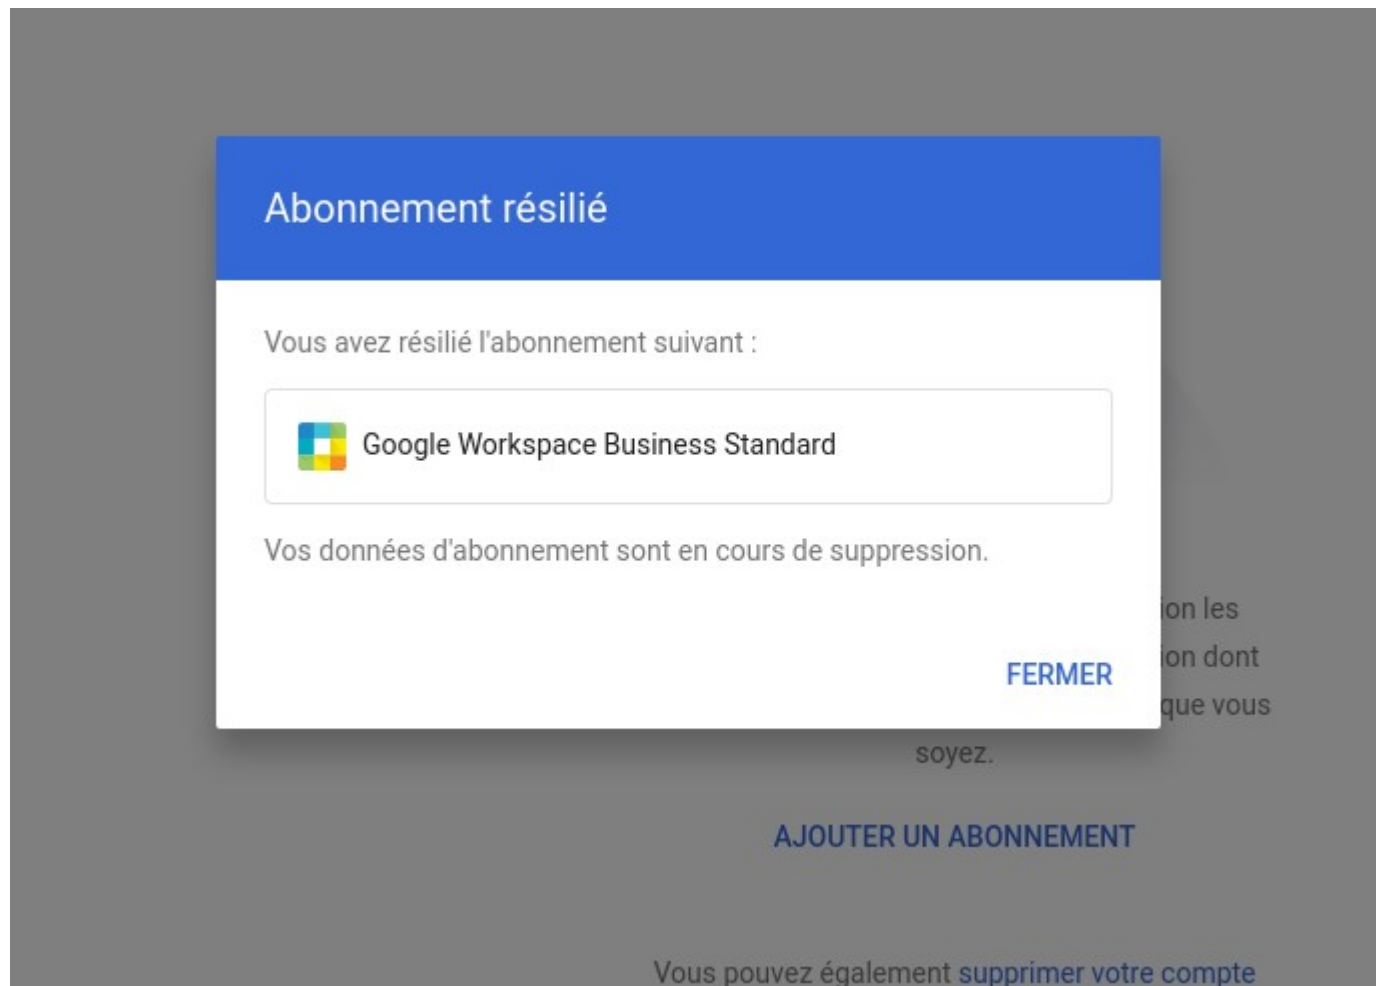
Abonnement résilié

Vous avez résilié l'abonnement suivant :

Google Workspace Business Standard

Vos données d'abonnement sont en cours de suppression.

FERMER

ion les
ion dont
que vous
soyez.

AJOUTER UN ABONNEMENT

Vous pouvez également supprimer votre compte